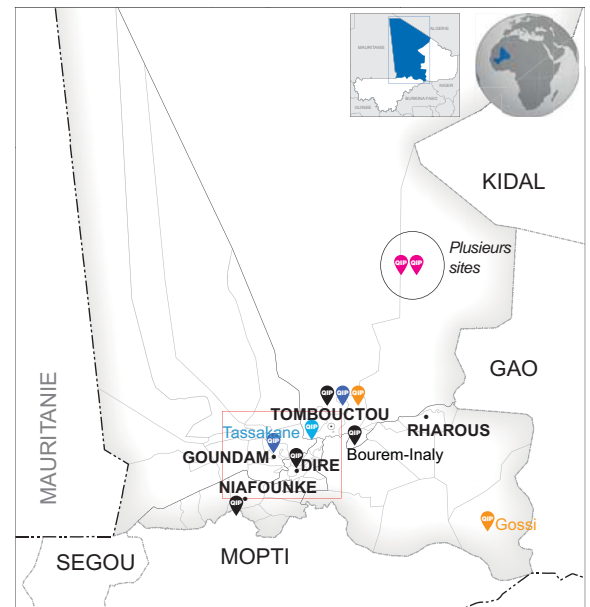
MAURITANIE

KIDAL

Plusieurs sites

QIP QIP

GAO

QIP QIP QIP

TOMBOUCTOU

Tassakane

QIP

QIP

RHAROUS

GOUNDAM

QIP

DIRE

Bourem-Inaly

NIAFOUNKE

QIP

QIP

Gossi

SEGOU

MOPTI

MAURITANIE

NIGER

BURKINA FASO